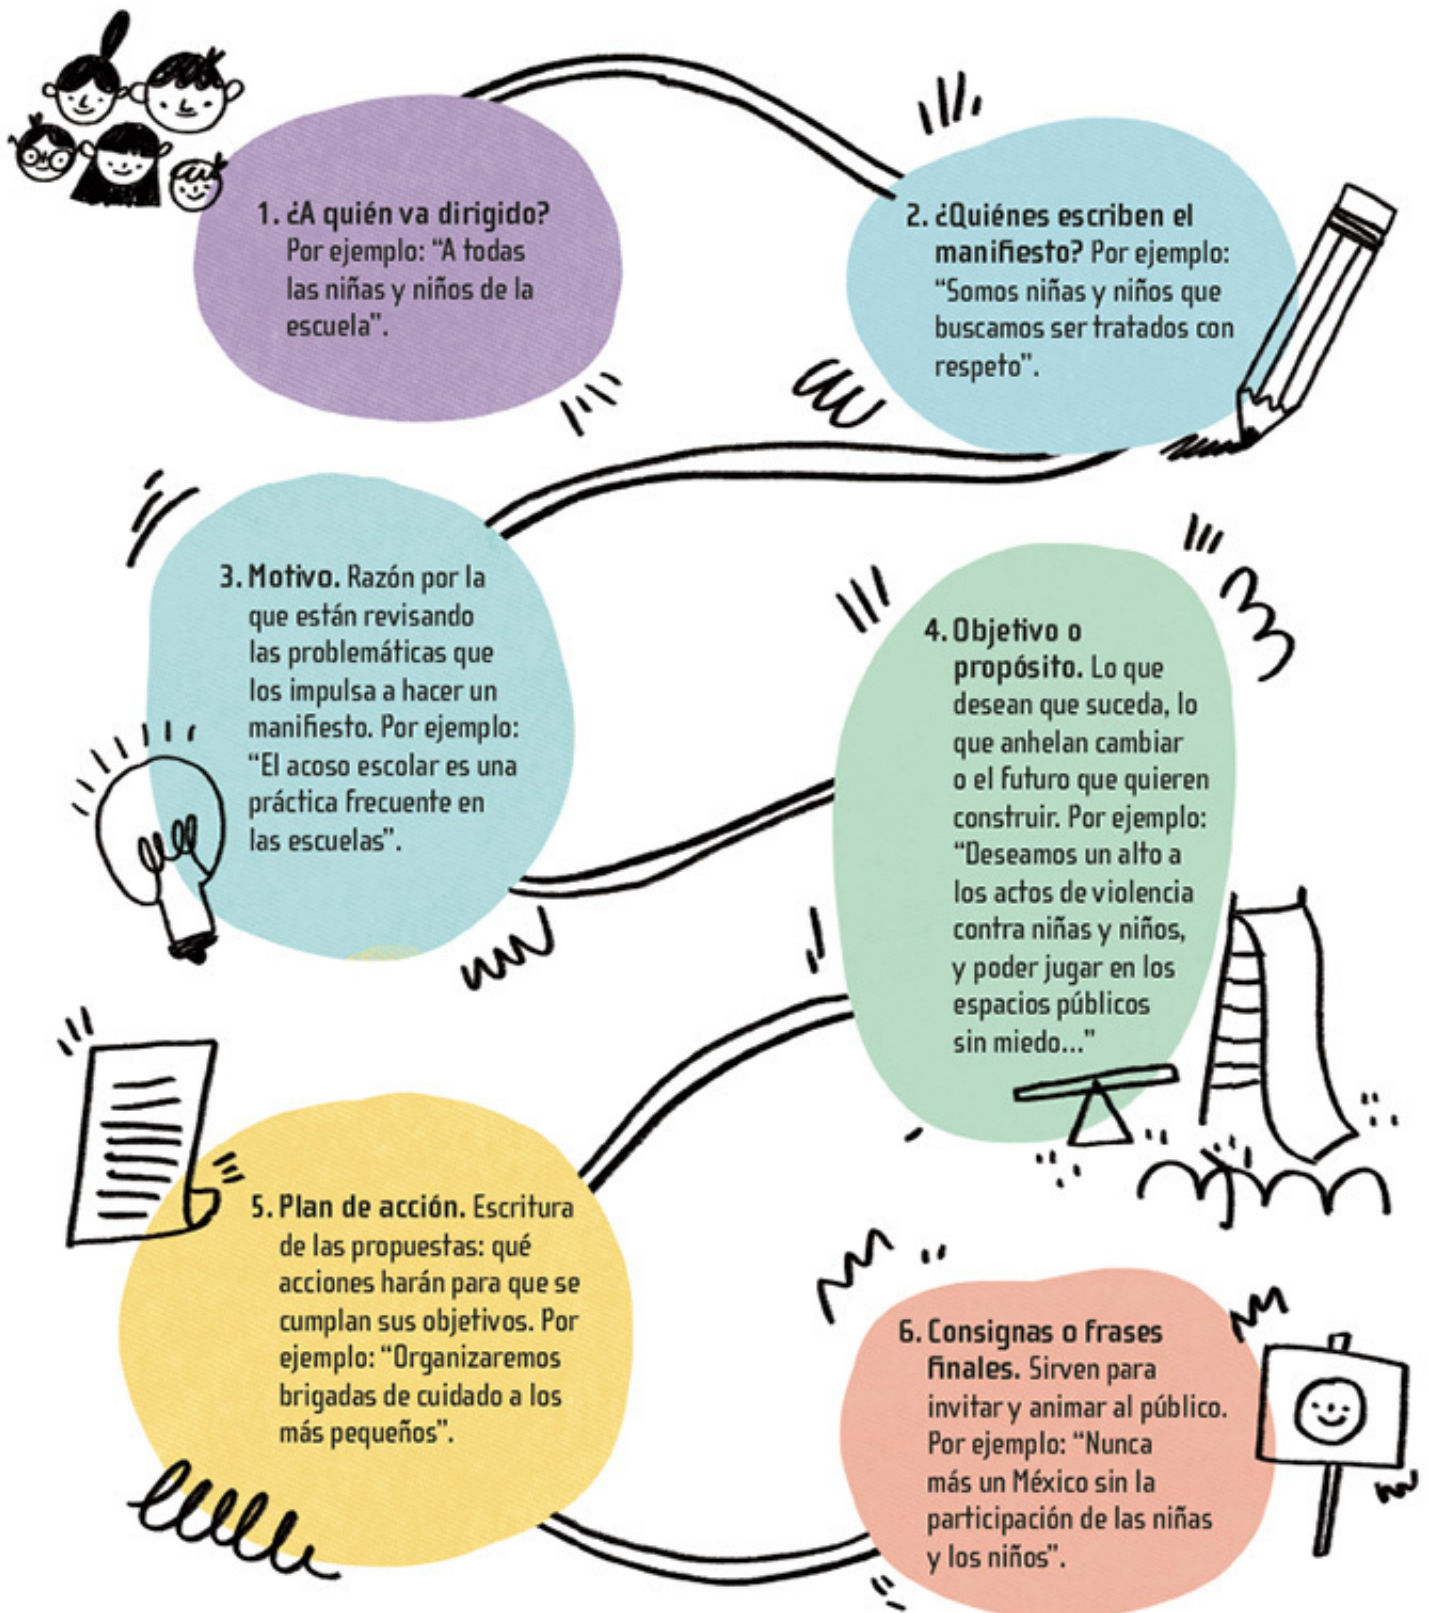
1. ¿A quién va dirigido? Por ejemplo: "A todas las niñas y niños de la escuela".

2. ¿Quiénes escriben el manifiesto? Por ejemplo: "Somos niñas y niños que buscamos ser tratados con respeto".

3. Motivo. Razón por la que están revisando las problemáticas que los impulsa a hacer un manifiesto. Por ejemplo: "El acoso escolar es una práctica frecuente en las escuelas".

4. Objetivo o propósito. Lo que desean que suceda, lo que anhelan cambiar o el futuro que quieren construir. Por ejemplo: "Deseamos un alto a los actos de violencia contra niñas y niños, y poder jugar en los espacios públicos sin miedo..."

5. Plan de acción. Escritura de las propuestas: qué acciones harán para que se cumplan sus objetivos. Por ejemplo: "Organizaremos brigadas de cuidado a los más pequeños".

6. Consignas o frases finales. Sirven para invitar y animar al público. Por ejemplo: "Nunca más un México sin la participación de las niñas y los niños".